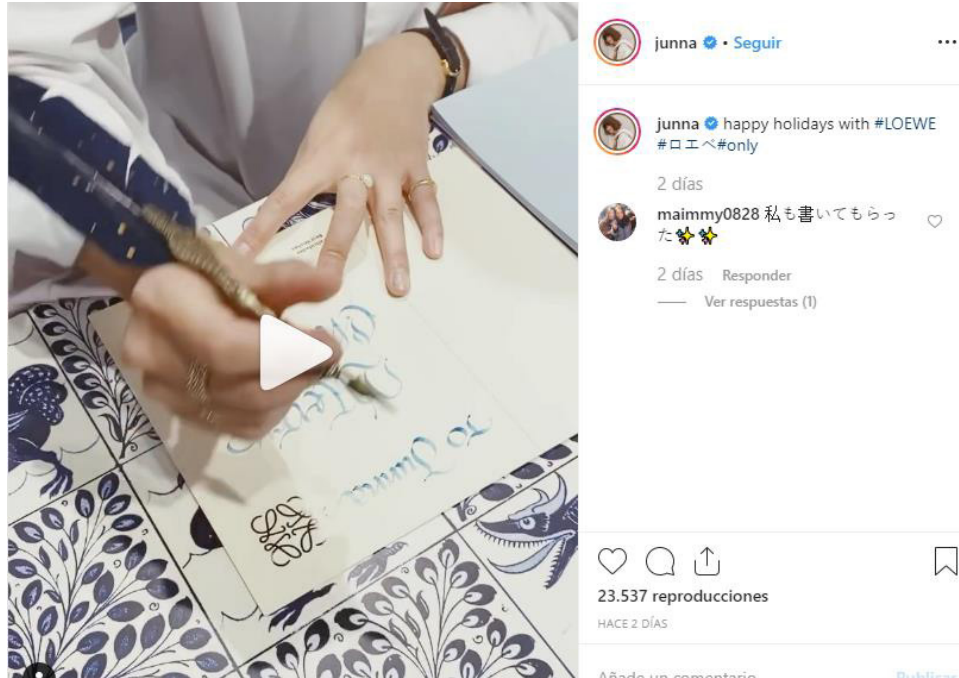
junna • Seguir

junna happy holidays with #LOEWE #ロエベ#only

2 días

maimmy0828 私も書いてもらった✨✨

2 días Responder

Ver respuestas (1)

To Junna Merry

23.537 reproducciones

HACE 2 DÍAS

Añade un comentario... Publicar